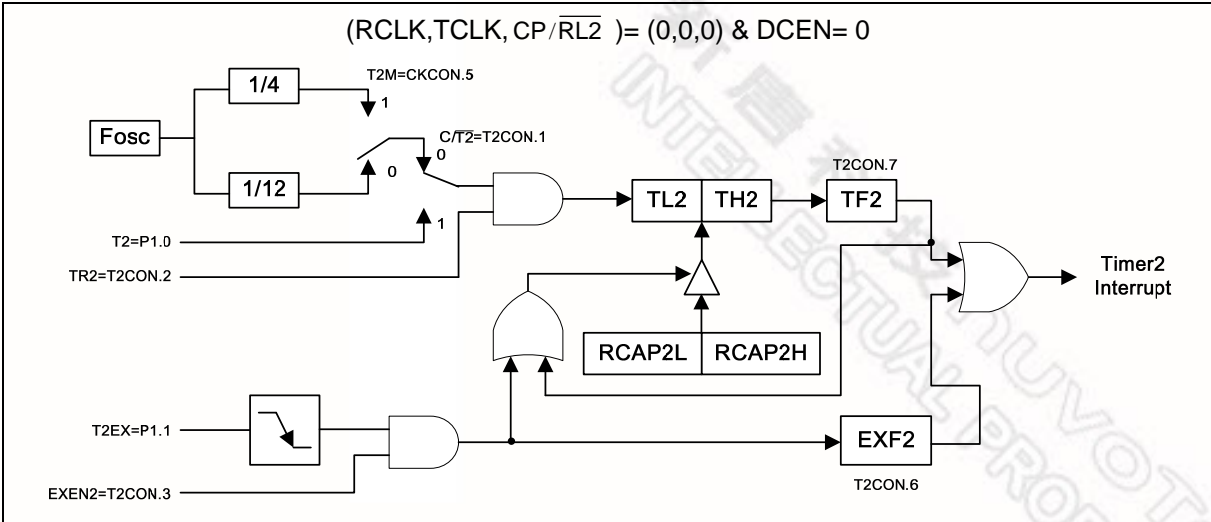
(RCLK,TCLK, CP/$\overline{RL2}$ )= (0,0,0) & DCEN= 0

1/4

T2M=CKCON.5

1

Fosc

C/$\overline{T2}$=T2CON.1

0

0

1/12

T2CON.7

TL2

TH2

TF2

1

T2=P1.0

TR2=T2CON.2

Timer2 Interrupt

RCAP2L

RCAP2H

T2EX=P1.1

EXF2

EXEN2=T2CON.3

T2CON.6